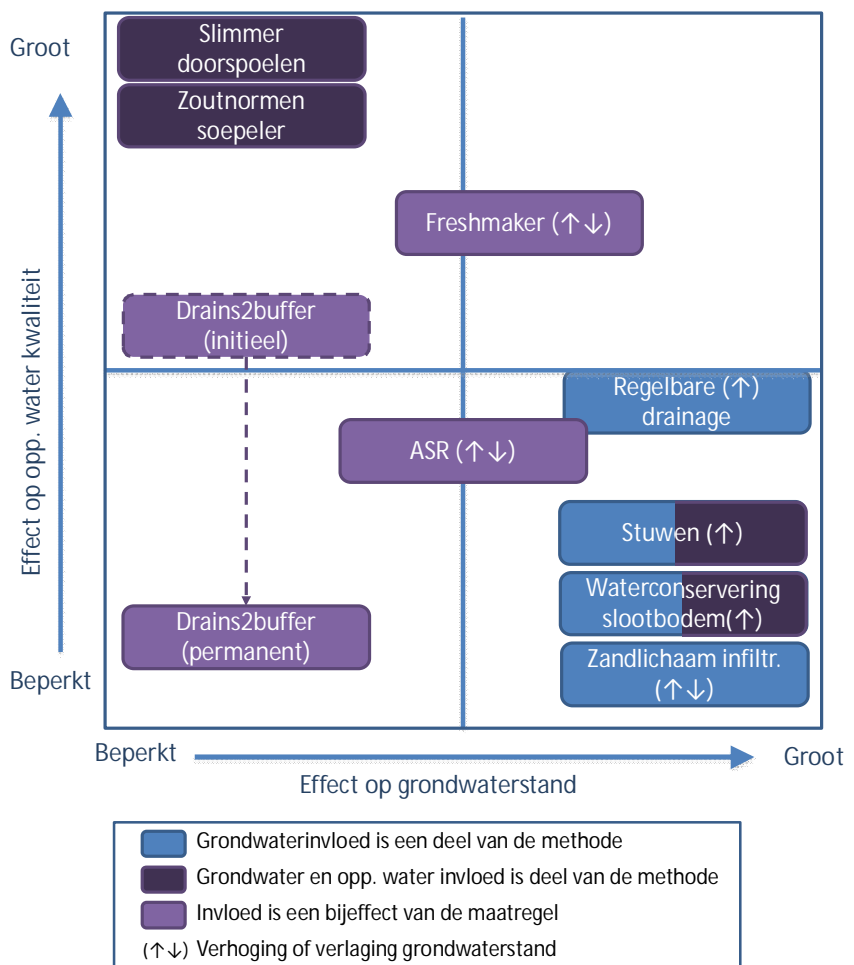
Groot

Effect op opp. water kwaliteit

Beperkt

Slimmer doorspoelen

Zoutnormen soepeler

Freshmaker (↑↓)

Drains2buffer (initieel)

Regelbare (↑) drainage

ASR (↑↓)

Stuwen (↑)

Waterconservering slootbodem(↑)

Drains2buffer (permanent)

Zandlichaam infiltr. (↑↓)

Beperkt

Groot

Effect op grondwaterstand

Grondwaterinvloed is een deel van de methode

Grondwater en opp. water invloed is deel van de methode

Invloed is een bijeffect van de maatregel

(↑↓) Verhoging of verlaging grondwaterstand